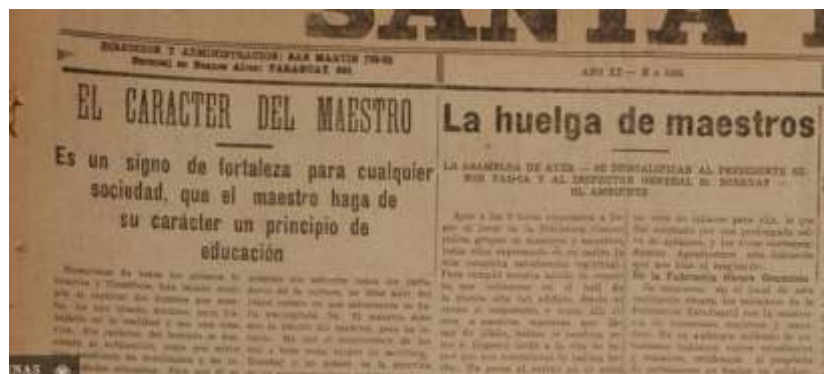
SANTA

DIRECCION Y ADMINISTRACION: SAN MARTIN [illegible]
Sucursal en Buenos Aires: PARAGUAY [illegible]

AÑO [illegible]

EL CARACTER DEL MAESTRO

Es un signo de fortaleza para cualquier sociedad, que el maestro haga de su carácter un principio de educación

La huelga de maestros

LA ASAMBLEA DE AYER — SE DESCALIFICAN AL PRESIDENTE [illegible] Y AL INSPECTOR GENERAL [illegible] — EL AMBIENTE

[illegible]

De la Federación Obrera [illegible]

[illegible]